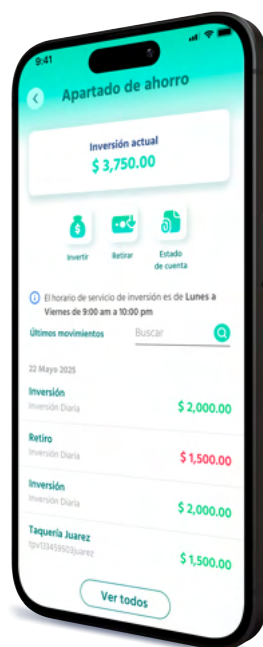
9:41

Apartado de ahorro

Inversión actual
$ 3,750.00

Invertir
Retirar
Estado de cuenta

El horario de servicio de inversión es de Lunes a Viernes de 9:00 am a 10:00 pm

Últimos movimientos
Buscar

22 Mayo 2025

Inversión
Inversión Diaria
$ 2,000.00

Retiro
Inversión Diaria
$ 1,500.00

Inversión
Inversión Diaria
$ 2,000.00

Taquería Juarez
tpv13459503juarez
$ 1,500.00

Ver todos